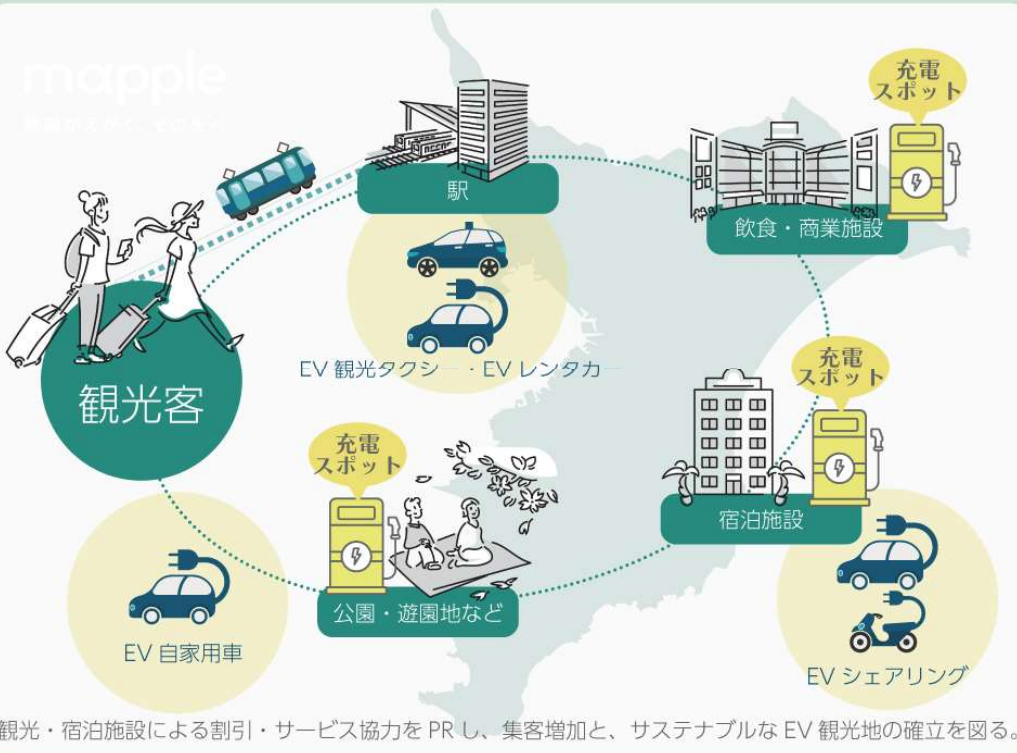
mapple
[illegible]

駅

充電スポット

飲食・商業施設

EV 観光タクシー・EV レンタカー

観光客

充電スポット

宿泊施設

充電スポット

公園・遊園地など

EV 自家用車

EV シェアリング

観光・宿泊施設による割引・サービス協力を PR し、集客増加と、サステナブルな EV 観光地の確立を図る。